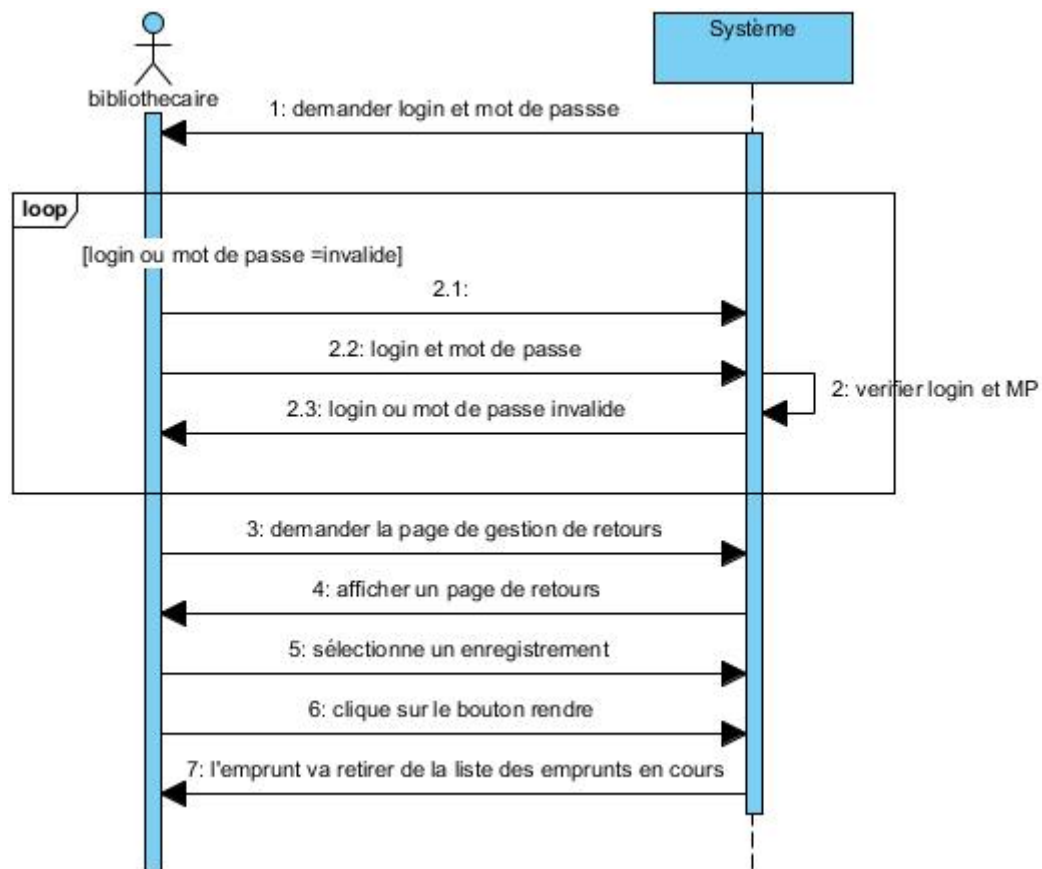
bibliothecaire

Système

1: demander login et mot de passse

loop

[login ou mot de passe =invalide]

2.1:

2.2: login et mot de passe

2: verifier login et MP

2.3: login ou mot de passe invalide

3: demander la page de gestion de retours

4: afficher un page de retours

5: sélectionne un enregistrement

6: clique sur le bouton rendre

7: l'emprunt va retirer de la liste des emprunts en cours